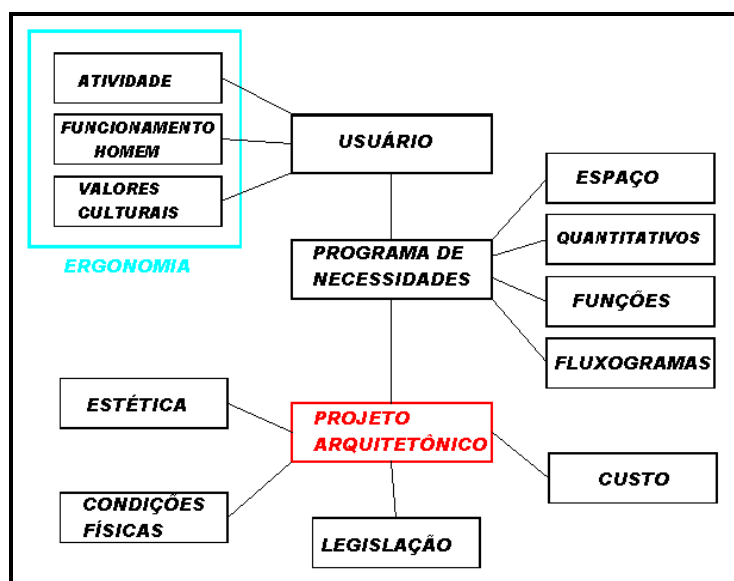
ATIVIDADE

FUNCIONAMENTO HOMEM

VALORES CULTURAIS

ERGONOMIA

USUÁRIO

ESPAÇO

QUANTITATIVOS

PROGRAMA DE NECESSIDADES

FUNÇÕES

FLUXOGRAMAS

ESTÉTICA

PROJETO ARQUITETÔNICO

CUSTO

CONDIÇÕES FÍSICAS

LEGISLAÇÃO